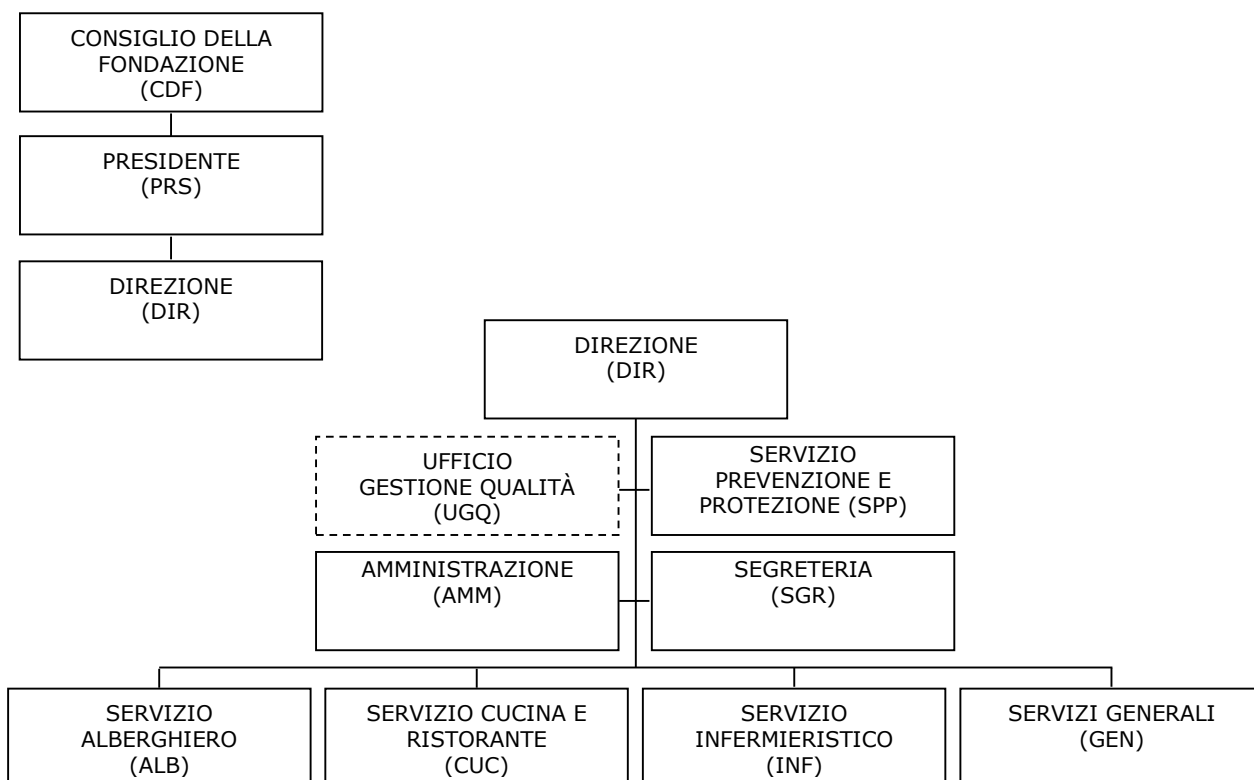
CONSIGLIO DELLA FONDAZIONE (CDF)

PRESIDENTE (PRS)

DIREZIONE (DIR)

DIREZIONE (DIR)

UFFICIO GESTIONE QUALITÀ (UGQ)

SERVIZIO PREVENZIONE E PROTEZIONE (SPP)

AMMINISTRAZIONE (AMM)

SEGRETERIA (SGR)

SERVIZIO ALBERGHIERO (ALB)

SERVIZIO CUCINA E RISTORANTE (CUC)

SERVIZIO INFERMIERISTICO (INF)

SERVIZI GENERALI (GEN)